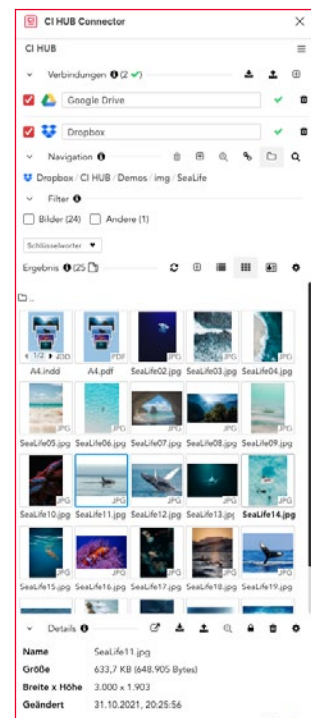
CI HUB Connector

CI HUB

Verbindungen (2 ✔)

Google Drive

Dropbox

Navigation

Dropbox / CI HUB / Demos / img / SeaLife

Filter

Bilder (24) Andere (1)

Schlüsselwörter

Ergebnis (25)

..

1/2 INDD
A4.indd

PDF
A4.pdf

JPG
SeaLife02.jpg

JPG
SeaLife03.jpg

JPG
SeaLife04.jpg

JPG
SeaLife05.jpg

JPG
SeaLife06.jpg

JPG
SeaLife07.jpg

JPG
SeaLife08.jpg

JPG
SeaLife09.jpg

JPG
SeaLife10.jpg

JPG
SeaLife11.jpg

JPG
SeaLife12.jpg

JPG
SeaLife13.jpg

JPG
SeaLife14.jpg

JPG
SeaLife15.jpg

JPG
SeaLife16.jpg

JPG
SeaLife17.jpg

JPG
SeaLife18.jpg

JPG
SeaLife19.jpg

Details

| | |
|---|---|
| Name | SeaLife11.jpg |
| Größe | 633,7 KB (648.905 Bytes) |
| Breite x Höhe | 3.000 x 1.903 |
| Geändert | 31.10.2021, 20:25:56 |